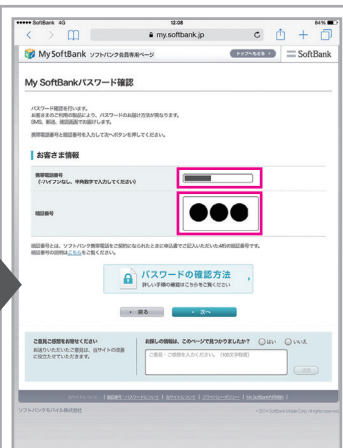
••••• SoftBank 4G 12:08 84%

my.softbank.jp

My SoftBank ソフトバンク会員専用ページ

トップページへ

SoftBank

My SoftBankパスワード確認

パスワード確認を行います。
お客さまのご利用の製品により、パスワードのお届け方法が異なります。
SMS、郵送、確認画面で送信します。

携帯電話番号と暗証番号を入力して次へボタンを押してください。

お客さま情報

携帯電話番号
（ハイフンなし、半角数字で入力してください）

暗証番号

●●●

暗証番号とは、ソフトバンク携帯電話をご契約なされたときに申込書でご記入いただいた4桁の暗証番号です。
暗証番号の説明は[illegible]をご覧ください。

パスワードの確認方法
詳しい手順の確認はこちらをご覧ください

戻る

次へ

ご意見ご感想をお寄せください
お寄せいただいたご意見は、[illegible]

お探しの情報は、このページで見つかりましたか？ はい いいえ

ご意見・ご感想を入力ください。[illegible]

送信

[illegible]

ソフトバンクモバイル株式会社

© 2014 SoftBank Mobile Corp. All rights reserved.